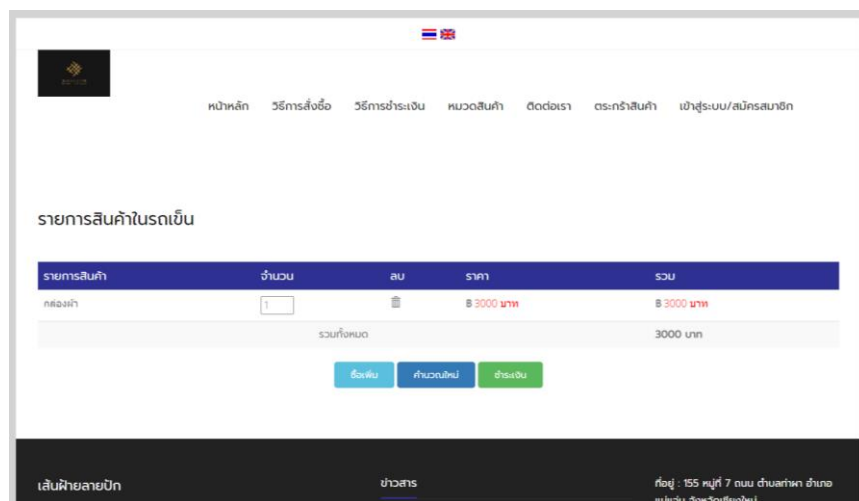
หน้าหลัก วิธีการสั่งซื้อ วิธีการชำระเงิน หมวดสินค้า ติดต่อเรา ตะกร้าสินค้า เข้าสู่ระบบ/สมัครสมาชิก

รายการสินค้าในรถเข็น

| รายการสินค้า | จำนวน | ลบ | ราคา | รวม |
|---|---|---|---|---|
| กล่องผ้า | 1 | | B 3000 บาท | B 3000 บาท |
| | รวมทั้งหมด | | | 3000 บาท |

ซื้อเพิ่ม คำนวณใหม่ ชำระเงิน

เส้นฝ้ายลายปัก

ข่าวสาร

ที่อยู่ : 155 หมู่ที่ 7 ถนน ตำบลท่าผา อำเภอ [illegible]